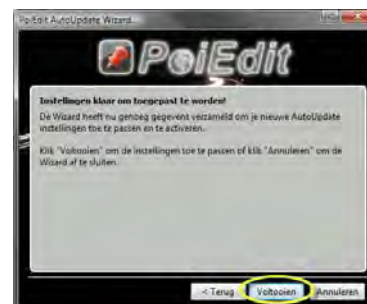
PoiEdit AutoUpdate Wizard...

PoiEdit

Instellingen klaar om toegepast te worden!

De Wizard heeft nu genoeg gegevent verzameld om je nieuwe AutoUpdate instellingen toe te passen en te activeren.

Klik "Voltooien" om de instellingen toe te passen of klik "Annuleren" om de Wizard af te sluiten.

< Terug

Voltooien

Annuleren